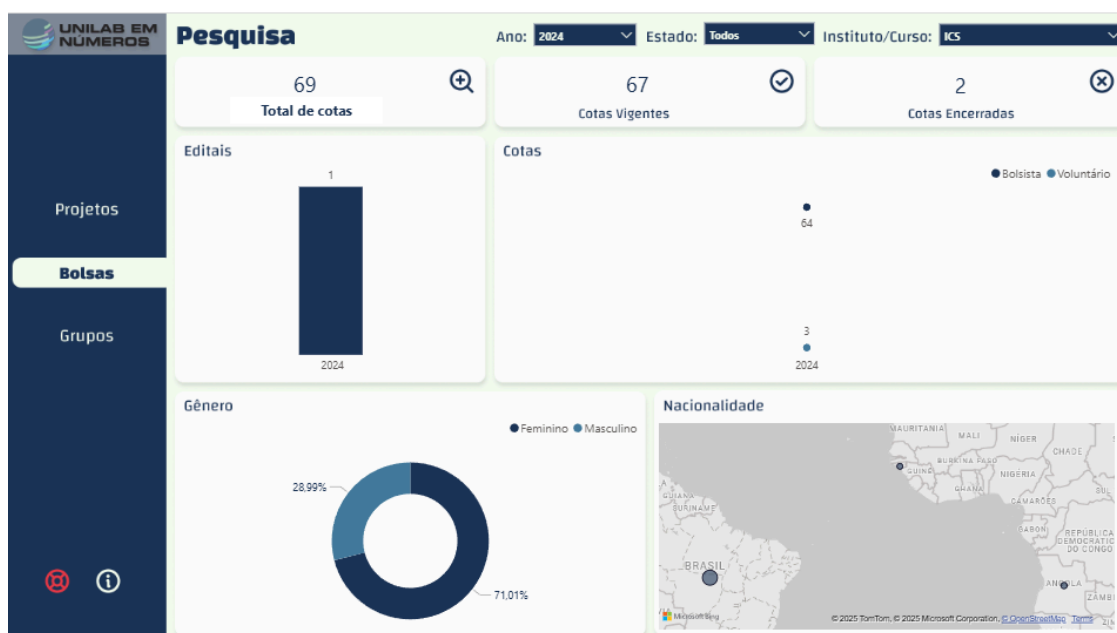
UNILAB EM NÚMEROS

Pesquisa

Ano: 2024 Estado: Todos Instituto/Curso: ICS

69
Total de cotas

67
Cotas Vigentes

2
Cotas Encerradas

Projetos

Bolsas

Grupos

Editais

1

2024

Cotas

Bolsista Voluntário

64

3

2024

Gênero

Feminino Masculino

28,99%

71,01%

Nacionalidade

MAURITANIA MALI NÍGER CHADE BURKINA FASO GUINÉ NIGÉRIA GANA CAMARÕES GUIANA SURINAME GABÃO REPÚBLICA DEMOCRÁTICA DO CONGO BRASIL ANGOLA ZAMBI

Microsoft Bing

© 2025 TomTom, © 2025 Microsoft Corporation, © OpenStreetMap Terms